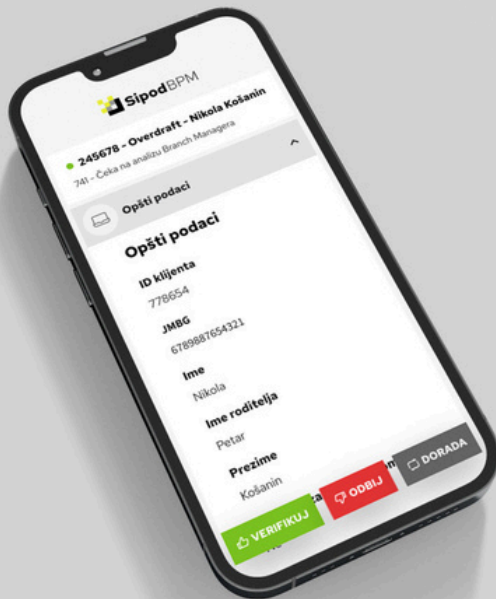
SipodBPM

245678 - Overdraft - Nikola Košanin
741 - Čeka na analizu Branch Managera

Opšti podaci

Opšti podaci

ID klijenta
778654

JMBG
6789887654321

Ime
Nikola

Ime roditelja
Petar

Prezime
Košanin

VERIFIKUJ

ODBIJ

DORADA